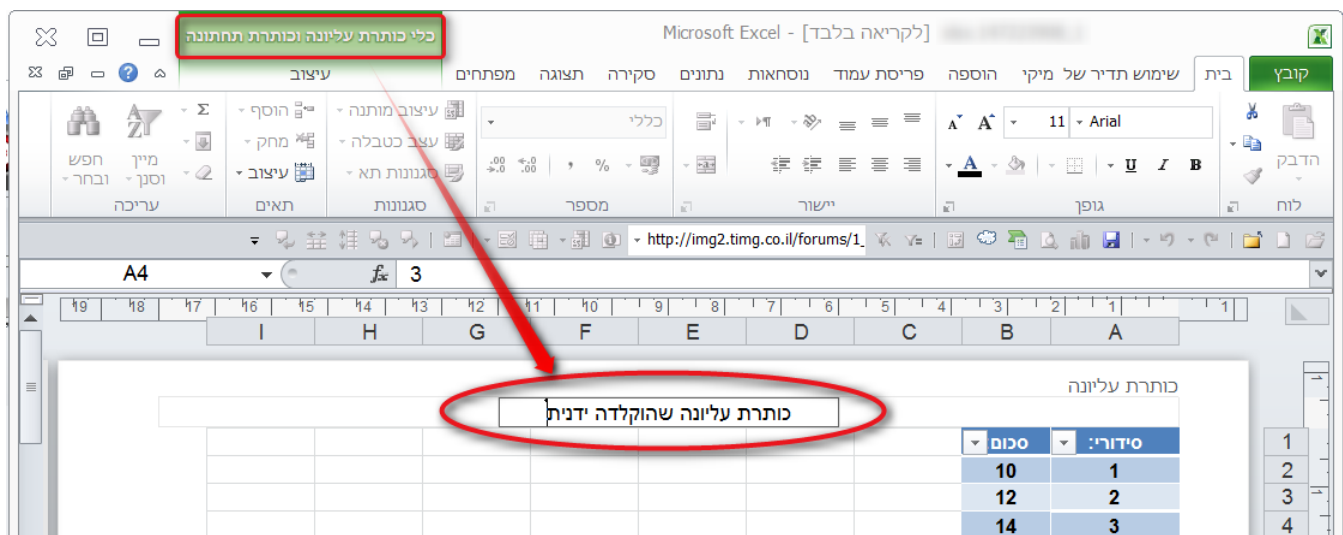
כלי כותרת עליונה וכותרת תחתונה
Microsoft Excel - [לקריאה בלבד] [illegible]

עיצוב
קובץ בית שימוש תדיר של מיקי הוספה פריסת עמוד נוסחאות נתונים סקירה תצוגה מפתחים

הדבק
לוח
Arial 11
B I U A
גופן
יישור
כללי
% , $\frac{.00}{\to.0}$ $\frac{.0}{.00}$
מספר
עיצוב מותנה
עצב כטבלה
סגנונות תא
סגנונות
הוסף
מחק
עיצוב
תאים
Σ
מיין וסנן
חפש ובחר
עריכה

http://img2.timg.co.il/forums/1_

A4
$f_x$ 3

19 18 17 16 15 14 13 12 11 10 9 8 7 6 5 4 3 2 1 1

I H G F E D C B A

כותרת עליונה
כותרת עליונה שהוקלדה ידנית

| | סידורי: | סכום |
|---|---|---|
| 1 | | |
| 2 | 1 | 10 |
| 3 | 2 | 12 |
| 4 | 3 | 14 |